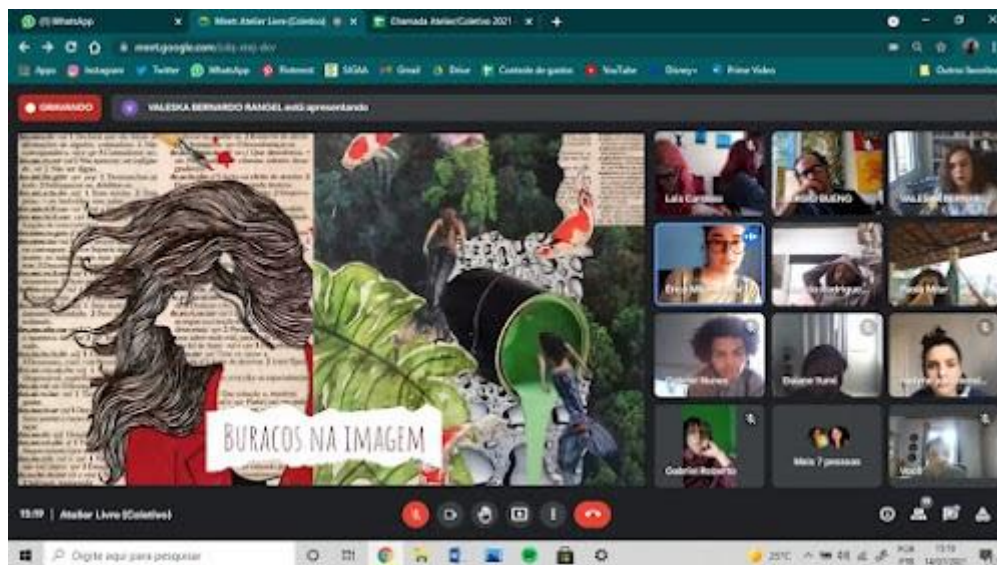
(9) WhatsApp
Meet: Atelier Livre (Coletivo)
Chamada Atelier/Coletivo 2021
meet.google.com/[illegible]
Apps Instagram Twitter WhatsApp Pinterest SIGAA Gmail Drive Controle de gastos YouTube Disney+ Prime Video Outros favoritos
GRAVANDO
VALESKA BERNARDO RANGEL está apresentando
BURACOS NA IMAGEM
Lala Cardoso
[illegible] BUENO
VALESKA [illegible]
Érica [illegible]
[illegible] Rodrigues
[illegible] Millar
Gabriel Nunes
Daiane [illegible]
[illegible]
Gabriel Roberto
Mais 7 pessoas
Você
15:19 | Atelier Livre (Coletivo)
Digite aqui para pesquisar
25°C
15:19
14/07/2021